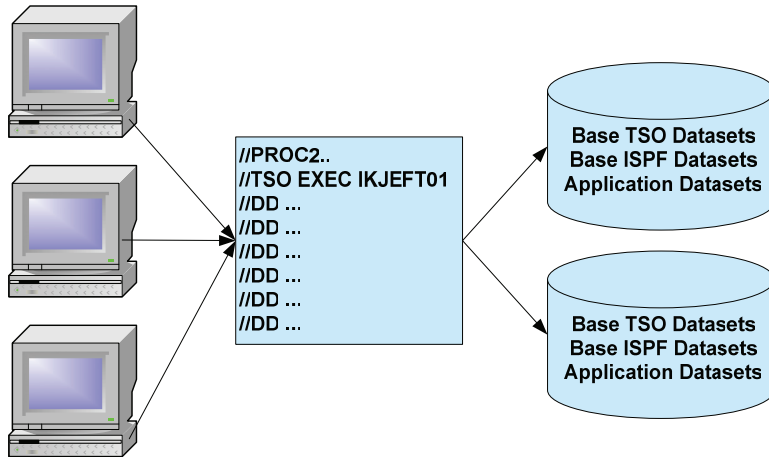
//PROC2..
//TSO EXEC IKJEFT01
//DD ...
//DD ...
//DD ...
//DD ...
//DD ...
//DD ...

Base TSO Datasets
Base ISPF Datasets
Application Datasets

Base TSO Datasets
Base ISPF Datasets
Application Datasets